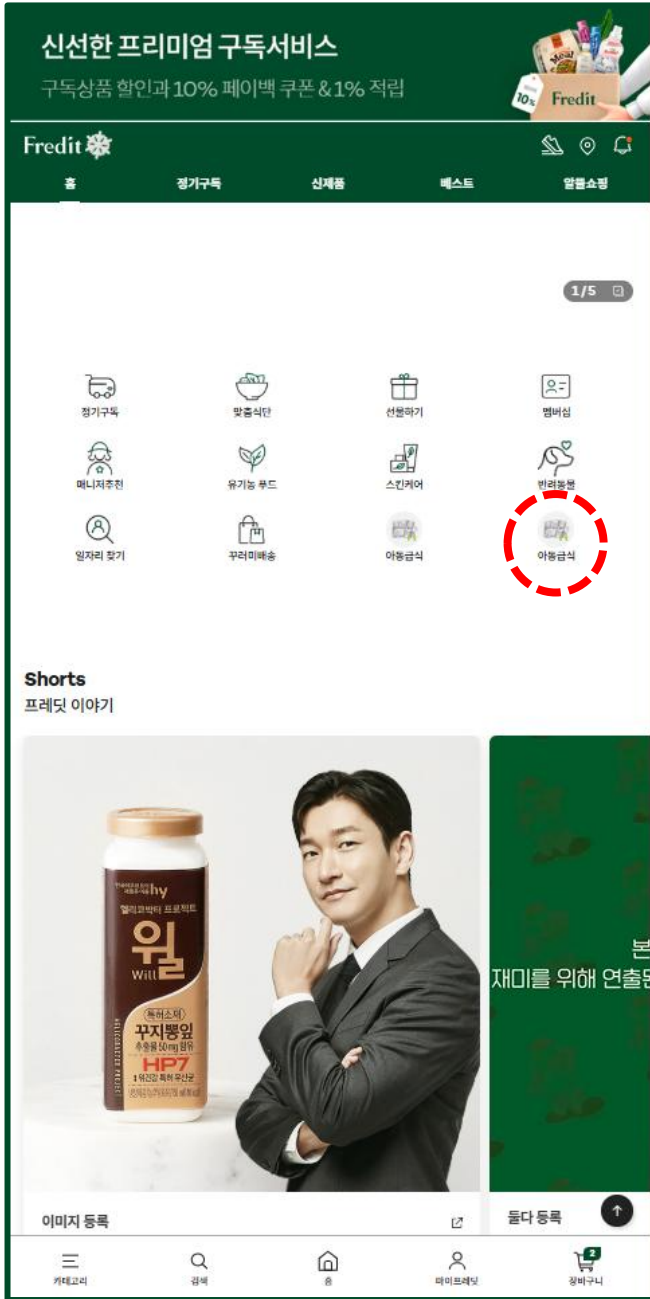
신선한 프리미엄 구독서비스
구독상품 할인과 10% 페이백 쿠폰 & 1% 적립

Fredit
10%

Fredit

홈
정기구독
신제품
베스트
알뜰쇼핑

1/5

정기구독
맞춤식단
선물하기
멤버십
매니저추천
유기농 푸드
스킨케어
반려동물
일자리 찾기
꾸러미배송
아동급식
아동급식

Shorts
프레딧 이야기

hy
헬리코박터 프로젝트
윌
Will
특허소재
꾸지뽕잎
HP7

본
재미를 위해 연출된

이미지 등록
둘다 등록

카테고리
검색
홈
마이프레딧
2
장바구니